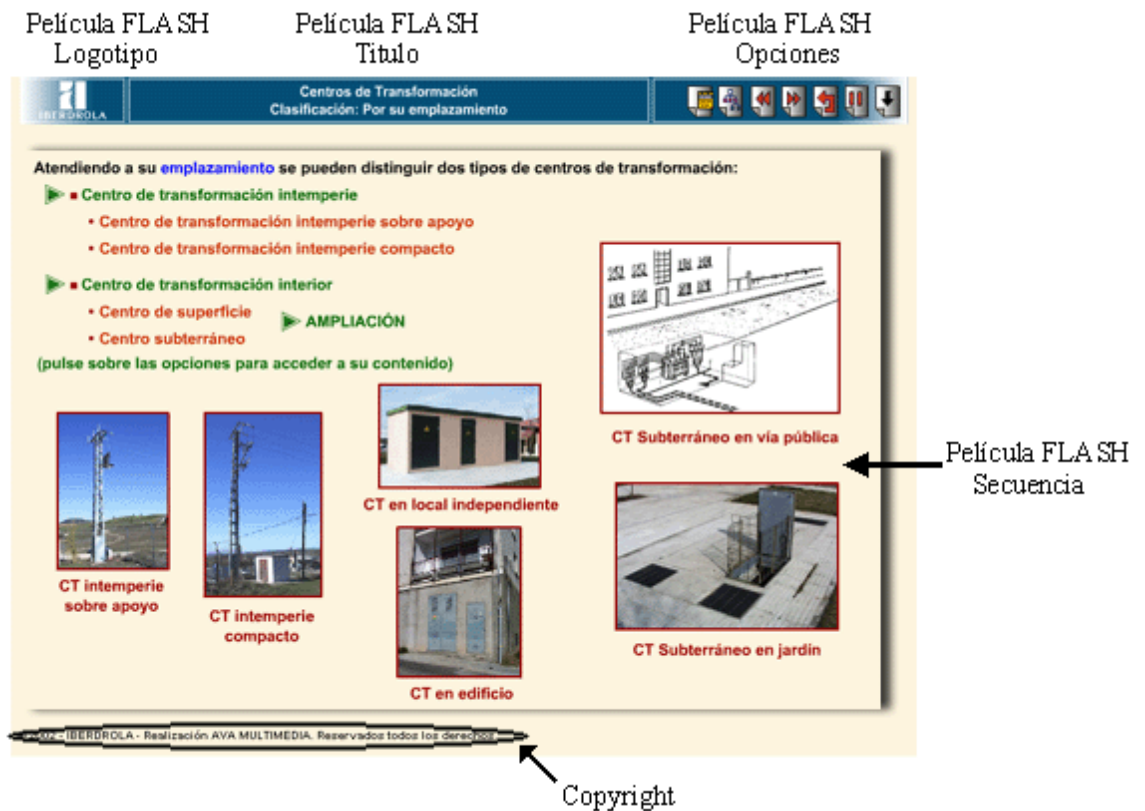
Película FLASH Logotipo

Película FLASH Titulo

Película FLASH Opciones

IBERDROLA

Centros de Transformación
Clasificación: Por su emplazamiento

Atendiendo a su emplazamiento se pueden distinguir dos tipos de centros de transformación:

▪ Centro de transformación intemperie
• Centro de transformación intemperie sobre apoyo
• Centro de transformación intemperie compacto

▪ Centro de transformación interior
• Centro de superficie
• Centro subterráneo

AMPLIACIÓN

(pulse sobre las opciones para acceder a su contenido)

CT Subterráneo en vía pública

Película FLASH Secuencia

CT en local independiente

CT intemperie sobre apoyo

CT intemperie compacto

CT Subterráneo en jardín

CT en edificio

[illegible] - IBERDROLA - Realización AVA MULTIMEDIA. Reservados todos los derechos

Copyright